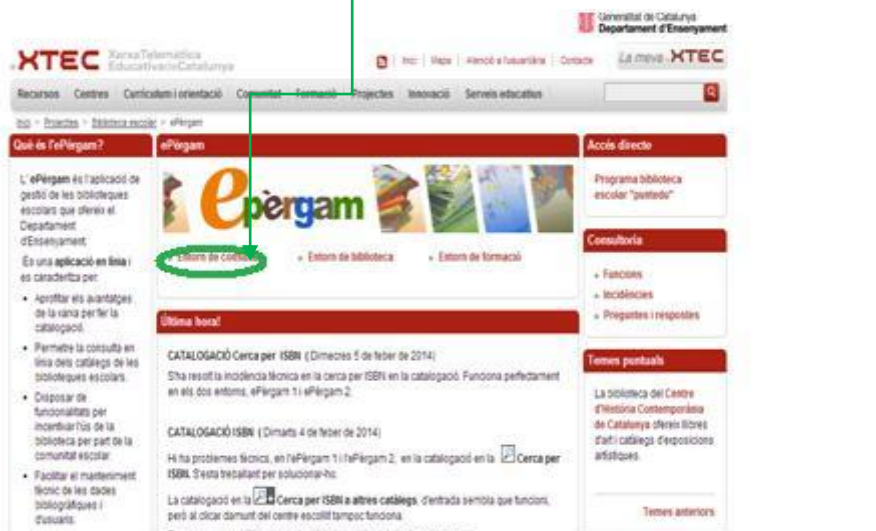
Generalitat de Catalunya
Departament d'Ensenyament

XTEC Xarxa Telemàtica Educativa de Catalunya

Inici | Mapa | Atenció a l'usuari/ària | Contacte

La meva XTEC

Recursos Centres Currículum i orientació Comunitat Formació Projectes Innovació Serveis educatius

Inici > Projectes > Biblioteca escolar > ePèrgam

Què és l'ePèrgam?

L' ePèrgam és l'aplicació de gestió de les biblioteques escolars que ofereix el Departament d'Ensenyament.

És una aplicació en línia i es caracteritza per:

- Aprofitar els avantatges de la xarxa per fer la catalogació.
- Permetre la consulta en línia dels catàlegs de les biblioteques escolars.
- Disposar de funcionalitats per incentivar l'ús de la biblioteca per part de la comunitat escolar.
- Facilitar el manteniment tècnic de les dades bibliogràfiques i d'usuaris.

ePèrgam

epèrgam

» Entorn de codificació
» Entorn de biblioteca
» Entorn de formació

Última hora!

CATALOGACIÓ Cerca per ISBN ( Dimecres 5 de febrer de 2014)

S'ha resolt la incidència tècnica en la cerca per ISBN en la catalogació. Funciona perfectament en els dos entorns, ePèrgam 1 i ePèrgam 2.

CATALOGACIÓ ISBN ( Dimarts 4 de febrer de 2014)

Hi ha problemes tècnics, en l'ePèrgam 1 i l'ePèrgam 2, en la catalogació en la Cerca per ISBN. S'està treballant per solucionar-ho.

La catalogació en la Cerca per ISBN a altres catàlegs, d'entrada sembla que funcioni, però al clicar damunt del centre escollit tampoc funciona.

Accés directe

Programa biblioteca escolar "puntedu"

Consultoria

» Funcions
» Incidències
» Preguntes i respostes

Temes puntuals

La biblioteca del Centre d'Història Contemporània de Catalunya ofereix llibres d'art i catàlegs d'exposicions artístiques.

Temes anteriors